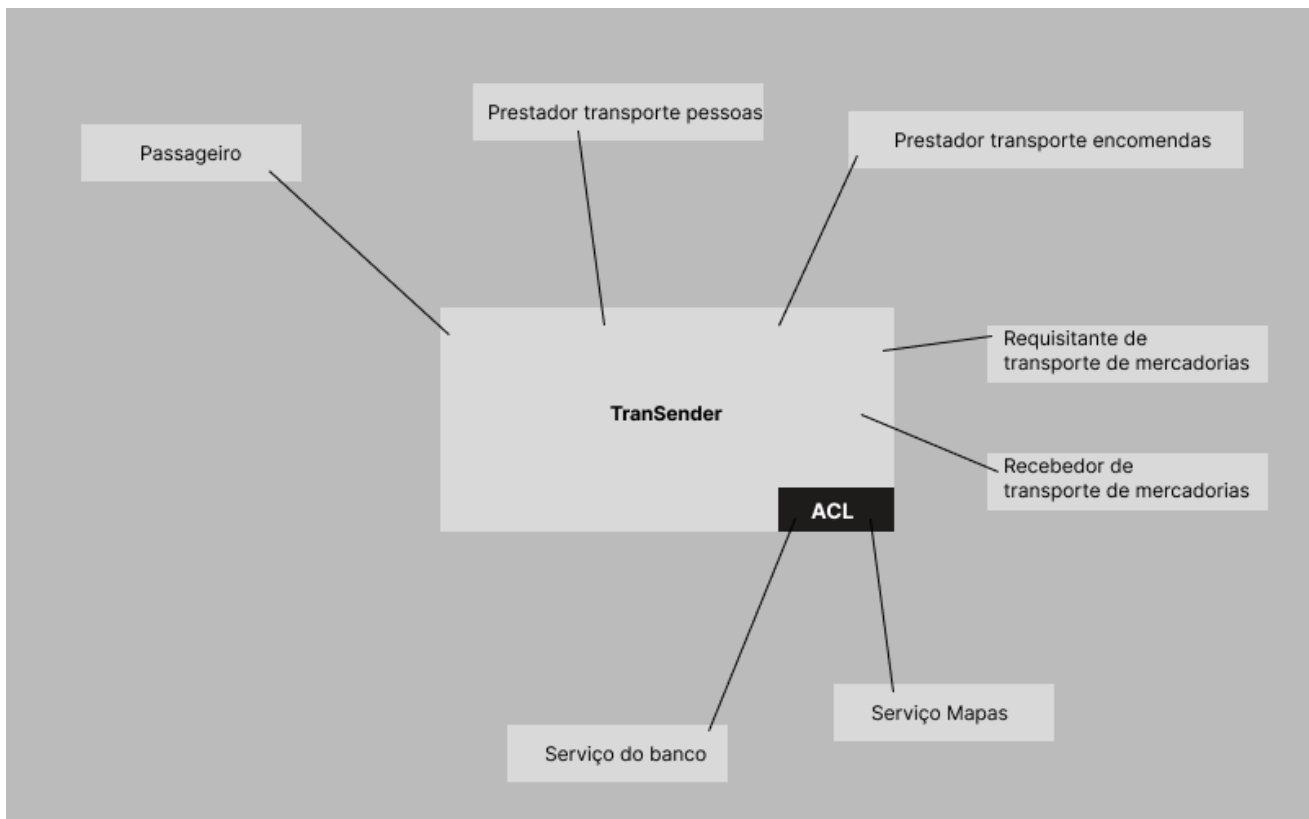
Prestador transporte pessoas

Passageiro

Prestador transporte encomendas

Requisitante de transporte de mercadorias

TranSender

Recebedor de transporte de mercadorias

ACL

Serviço Mapas

Serviço do banco